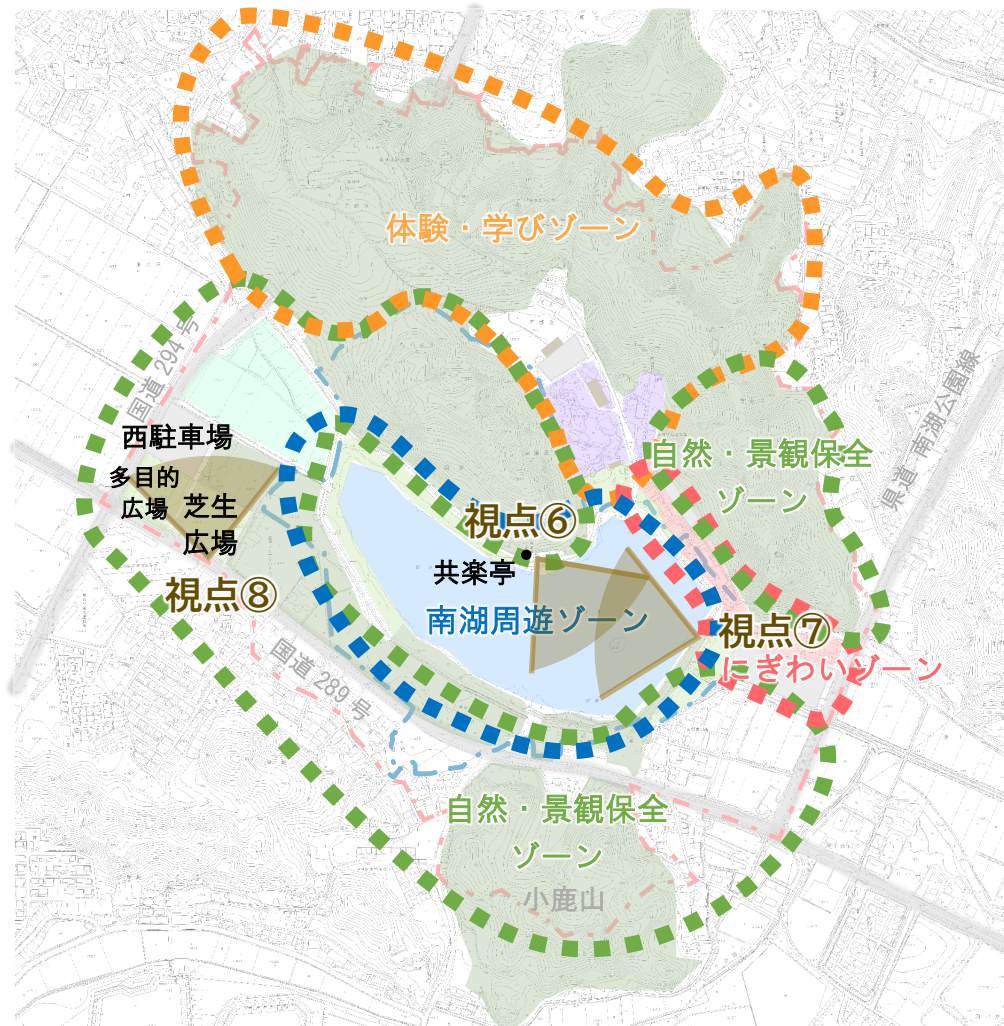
体験・学びゾーン

国道 294 号

県道 南湖公園線

西駐車場

多目的広場

芝生広場

自然・景観保全ゾーン

視点⑥

共楽亭

視点⑧

南湖周遊ゾーン

視点⑦

にぎわいゾーン

国道 289 号

自然・景観保全ゾーン

小鹿山